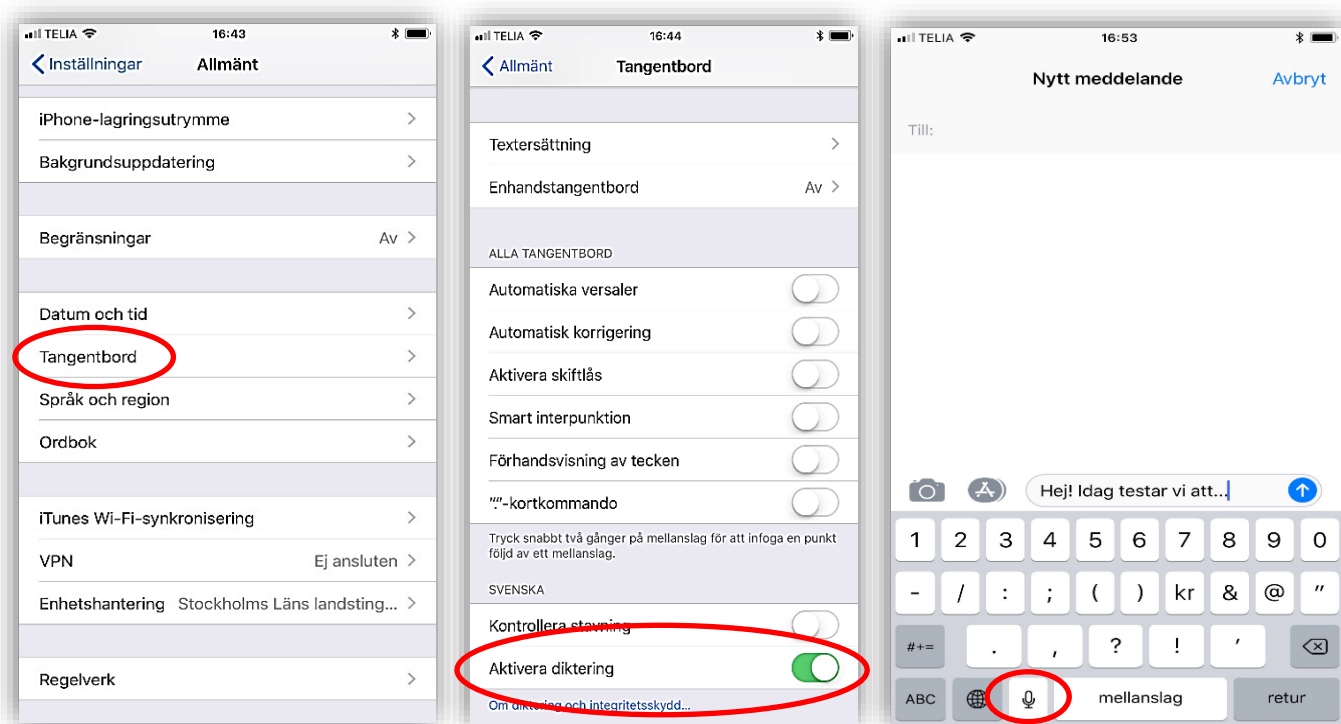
TELIA 16:43

Inställningar Allmänt

iPhone-lagringsutrymme

Bakgrundsuppdatering

Begränsningar Av

Datum och tid

Tangentbord

Språk och region

Ordbok

iTunes Wi-Fi-synkronisering

VPN Ej ansluten

Enhetshantering Stockholms Läns landsting...

Regelverk

TELIA 16:44

Allmänt Tangentbord

Textersättning

Enhandstangentbord Av

ALLA TANGENTBORD

Automatiska versaler

Automatisk korrigering

Aktivera skiftlås

Smart interpunktion

Förhandsvisning av tecken

"."-kortkommando

Tryck snabbt två gånger på mellanslag för att infoga en punkt följd av ett mellanslag.

SVENSKA

Kontrollera stavning

Aktivera diktering

Om diktering och integritetsskydd...

TELIA 16:53

Nytt meddelande Avbryt

Till:

Hej! Idag testar vi att...

| 1 | 2 | 3 | 4 | 5 | 6 | 7 | 8 | 9 | 0 |
|---|---|---|---|---|---|---|---|---|---|
| - | / | : | ; | ( | ) | kr | & | @ | " |

#+= . , ? ! ′

ABC mellanslag retur